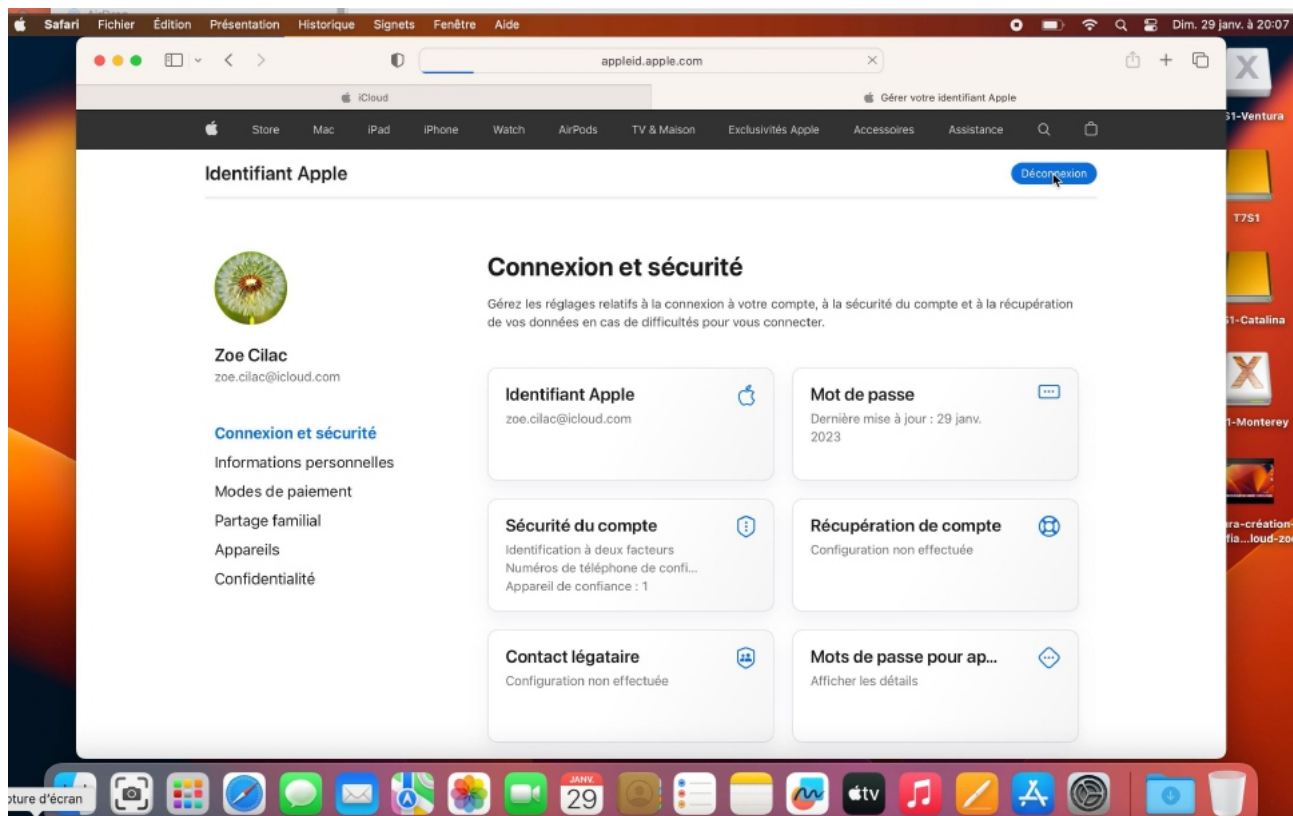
Safari Fichier Édition Présentation Historique Signets Fenêtre Aide

Dim. 29 janv. à 20:07

appleid.apple.com

iCloud

Gérer votre identifiant Apple

Store Mac iPad iPhone Watch AirPods TV & Maison Exclusivités Apple Accessoires Assistance

Identifiant Apple

Déconnexion

Zoe Cilac
zoe.cilac@icloud.com

Connexion et sécurité
Informations personnelles
Modes de paiement
Partage familial
Appareils
Confidentialité

Connexion et sécurité

Gérez les réglages relatifs à la connexion à votre compte, à la sécurité du compte et à la récupération de vos données en cas de difficultés pour vous connecter.

Identifiant Apple
zoe.cilac@icloud.com

Mot de passe
Dernière mise à jour : 29 janv. 2023

Sécurité du compte
Identification à deux facteurs
Numéros de téléphone de confi...
Appareil de confiance : 1

Récupération de compte
Configuration non effectuée

Contact légataire
Configuration non effectuée

Mots de passe pour ap...
Afficher les détails

S1-Ventura
T7S1
S1-Catalina
1-Monterey
ra-création-
fia...loud-zo

pture d'écran

JANV.
29

tv